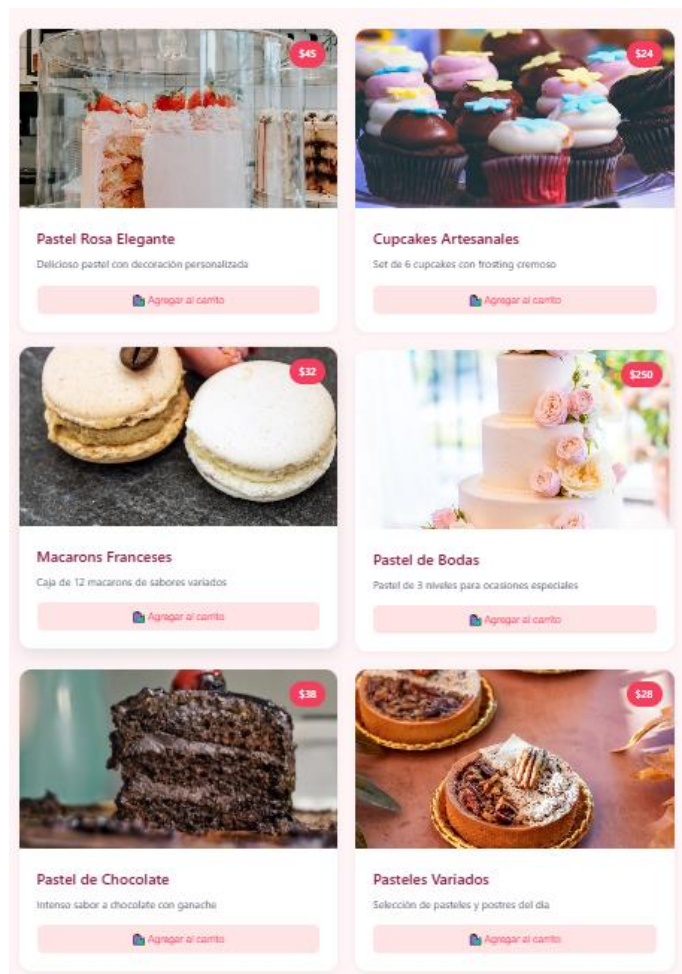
$45

Pastel Rosa Elegante

Delicioso pastel con decoración personalizada

🛍 Agregar al carrito

$24

Cupcakes Artesanales

Set de 6 cupcakes con frosting cremoso

🛍 Agregar al carrito

$32

Macarons Franceses

Caja de 12 macarons de sabores variados

🛍 Agregar al carrito

$250

Pastel de Bodas

Pastel de 3 niveles para ocasiones especiales

🛍 Agregar al carrito

$38

Pastel de Chocolate

Intenso sabor a chocolate con ganache

🛍 Agregar al carrito

$28

Pasteles Variados

Selección de pasteles y postres del día

🛍 Agregar al carrito